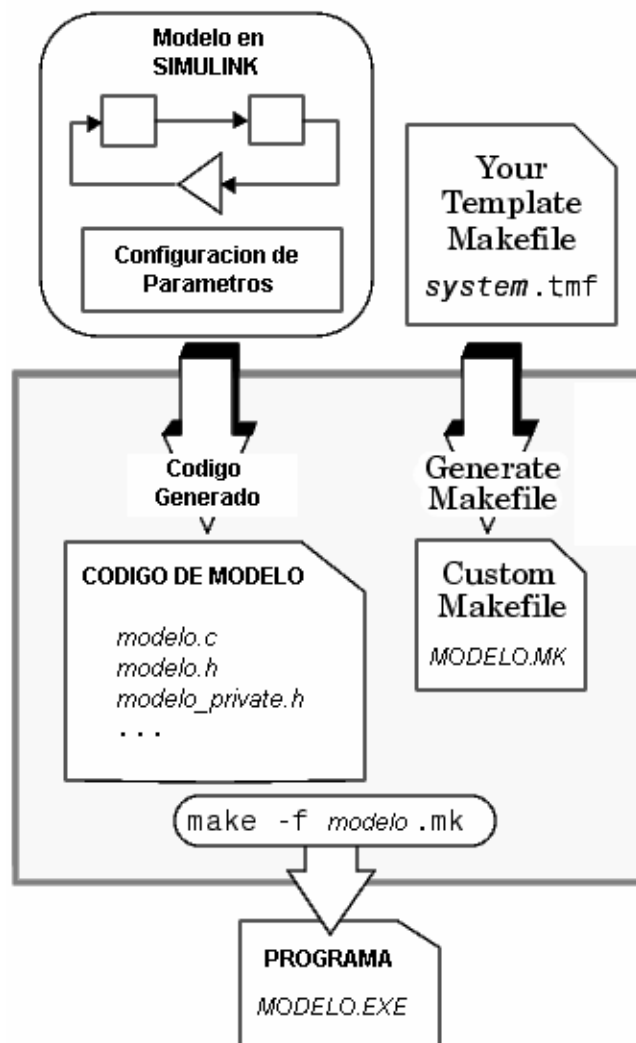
Modelo en SIMULINK

Configuracion de Parametros

Your Template Makefile
system.tmf

Codigo Generado

Generate Makefile

CODIGO DE MODELO

modelo.c
modelo.h
modelo_private.h
...

Custom Makefile
MODELO.MK

make -f modelo.mk

PROGRAMA
MODELO.EXE